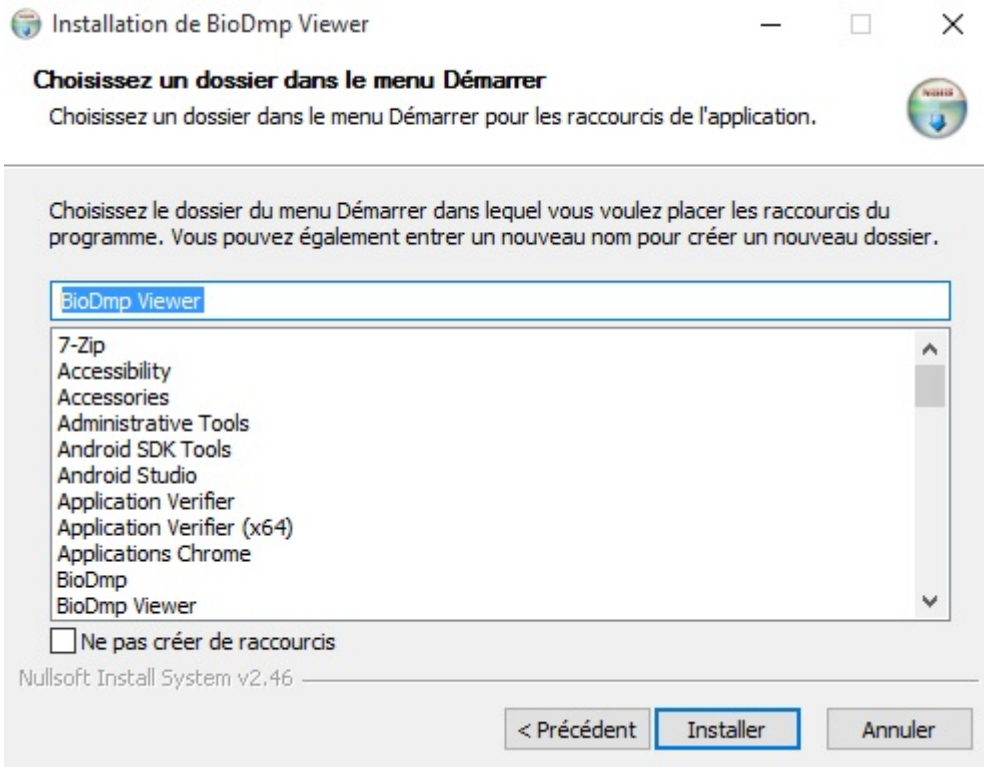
Installation de BioDmp Viewer

Choisissez un dossier dans le menu Démarrer

Choisissez un dossier dans le menu Démarrer pour les raccourcis de l'application.

Choisissez le dossier du menu Démarrer dans lequel vous voulez placer les raccourcis du programme. Vous pouvez également entrer un nouveau nom pour créer un nouveau dossier.

BioDmp Viewer

7-Zip
Accessibility
Accessories
Administrative Tools
Android SDK Tools
Android Studio
Application Verifier
Application Verifier (x64)
Applications Chrome
BioDmp
BioDmp Viewer

Ne pas créer de raccourcis

Nullsoft Install System v2.46

< Précédent
Installer
Annuler